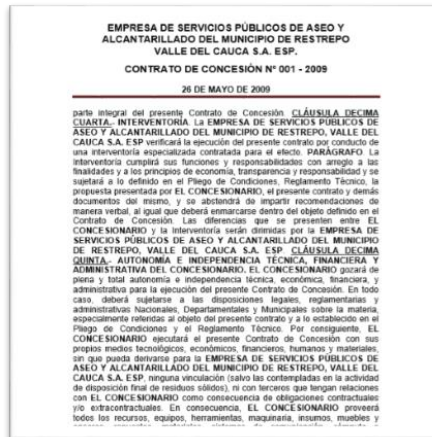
EMPRESA DE SERVICIOS PÚBLICOS DE ASEO Y ALCANTARILLADO DEL MUNICIPIO DE RESTREPO VALLE DEL CAUCA S.A. ESP.

CONTRATO DE CONCESIÓN N° 001 - 2009

26 DE MAYO DE 2009

parte integral del presente Contrato de Concesión. CLÁUSULA DECIMA CUARTA. INTERVENTORIA. La EMPRESA DE SERVICIOS PÚBLICOS DE ASEO Y ALCANTARILLADO DEL MUNICIPIO DE RESTREPO, VALLE DEL CAUCA S.A. ESP verificará la ejecución del presente contrato por conducto de una interventoría especializada contratada para tal efecto. PARÁGRAFO. La interventoría cumplirá sus funciones y responsabilidades con arreglo a las finalidades y a los principios de economía, transparencia y responsabilidad y se sujetará a lo definido en el Pliego de Condiciones, Reglamento Técnico, la propuesta presentada por EL CONCESIONARIO, el presente contrato y demás documentos del mismo, y se abstendrá de impartir recomendaciones de manera verbal, al igual que deberá enmarcarse dentro del objeto definido en el Contrato de Concesión. Las diferencias que se presenten entre EL CONCESIONARIO y la interventoría serán dirimidas por la EMPRESA DE SERVICIOS PÚBLICOS DE ASEO Y ALCANTARILLADO DEL MUNICIPIO DE RESTREPO, VALLE DEL CAUCA S.A. ESP. CLÁUSULA DÉCIMA QUINTA. AUTONOMÍA E INDEPENDENCIA TÉCNICA, FINANCIERA Y ADMINISTRATIVA DEL CONCESIONARIO. EL CONCESIONARIO gozará de plena y total autonomía e independencia técnica, económica, financiera y administrativa para la ejecución del presente Contrato de Concesión. En todo caso, deberá sujetarse a las disposiciones legales, reglamentarias y administrativas Nacionales, Departamentales y Municipales sobre la materia, especialmente referidas al objeto del presente contrato y a lo establecido en el Pliego de Condiciones y el Reglamento Técnico. Por consiguiente, EL CONCESIONARIO ejecutará el presente Contrato de Concesión con sus propios medios tecnológicos, económicos, financieros, humanos y materiales, sin que pueda derivarse para la EMPRESA DE SERVICIOS PÚBLICOS DE ASEO Y ALCANTARILLADO DEL MUNICIPIO DE RESTREPO, VALLE DEL CAUCA S.A. ESP. ninguna vinculación (salvo las contempladas en la actividad de disposición final de residuos sólidos), ni con terceros que tengan relaciones con EL CONCESIONARIO como consecuencia de obligaciones contractuales y/o extracontractuales. En consecuencia, EL CONCESIONARIO proveerá todos los recursos, equipos, herramientas, maquinaria, insumos, muebles y